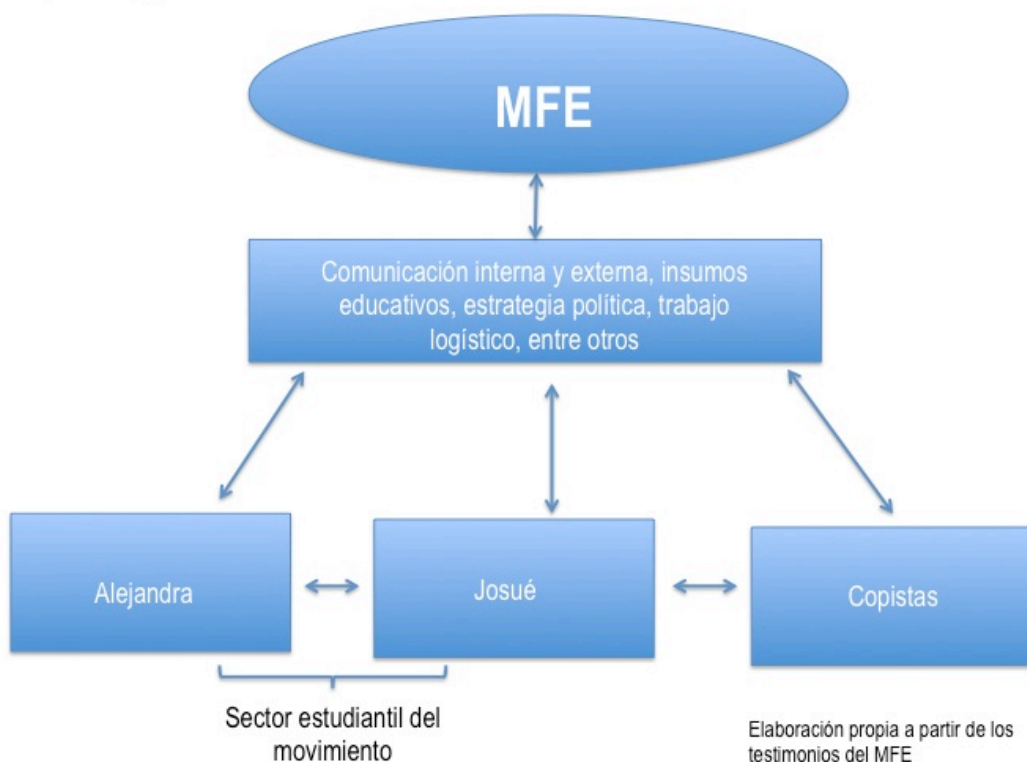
MFE

Comunicación interna y externa, insumos educativos, estrategia política, trabajo logístico, entre otros

Alejandra

Josué

Copistas

Sector estudiantil del movimiento

Elaboración propia a partir de los testimonios del MFE